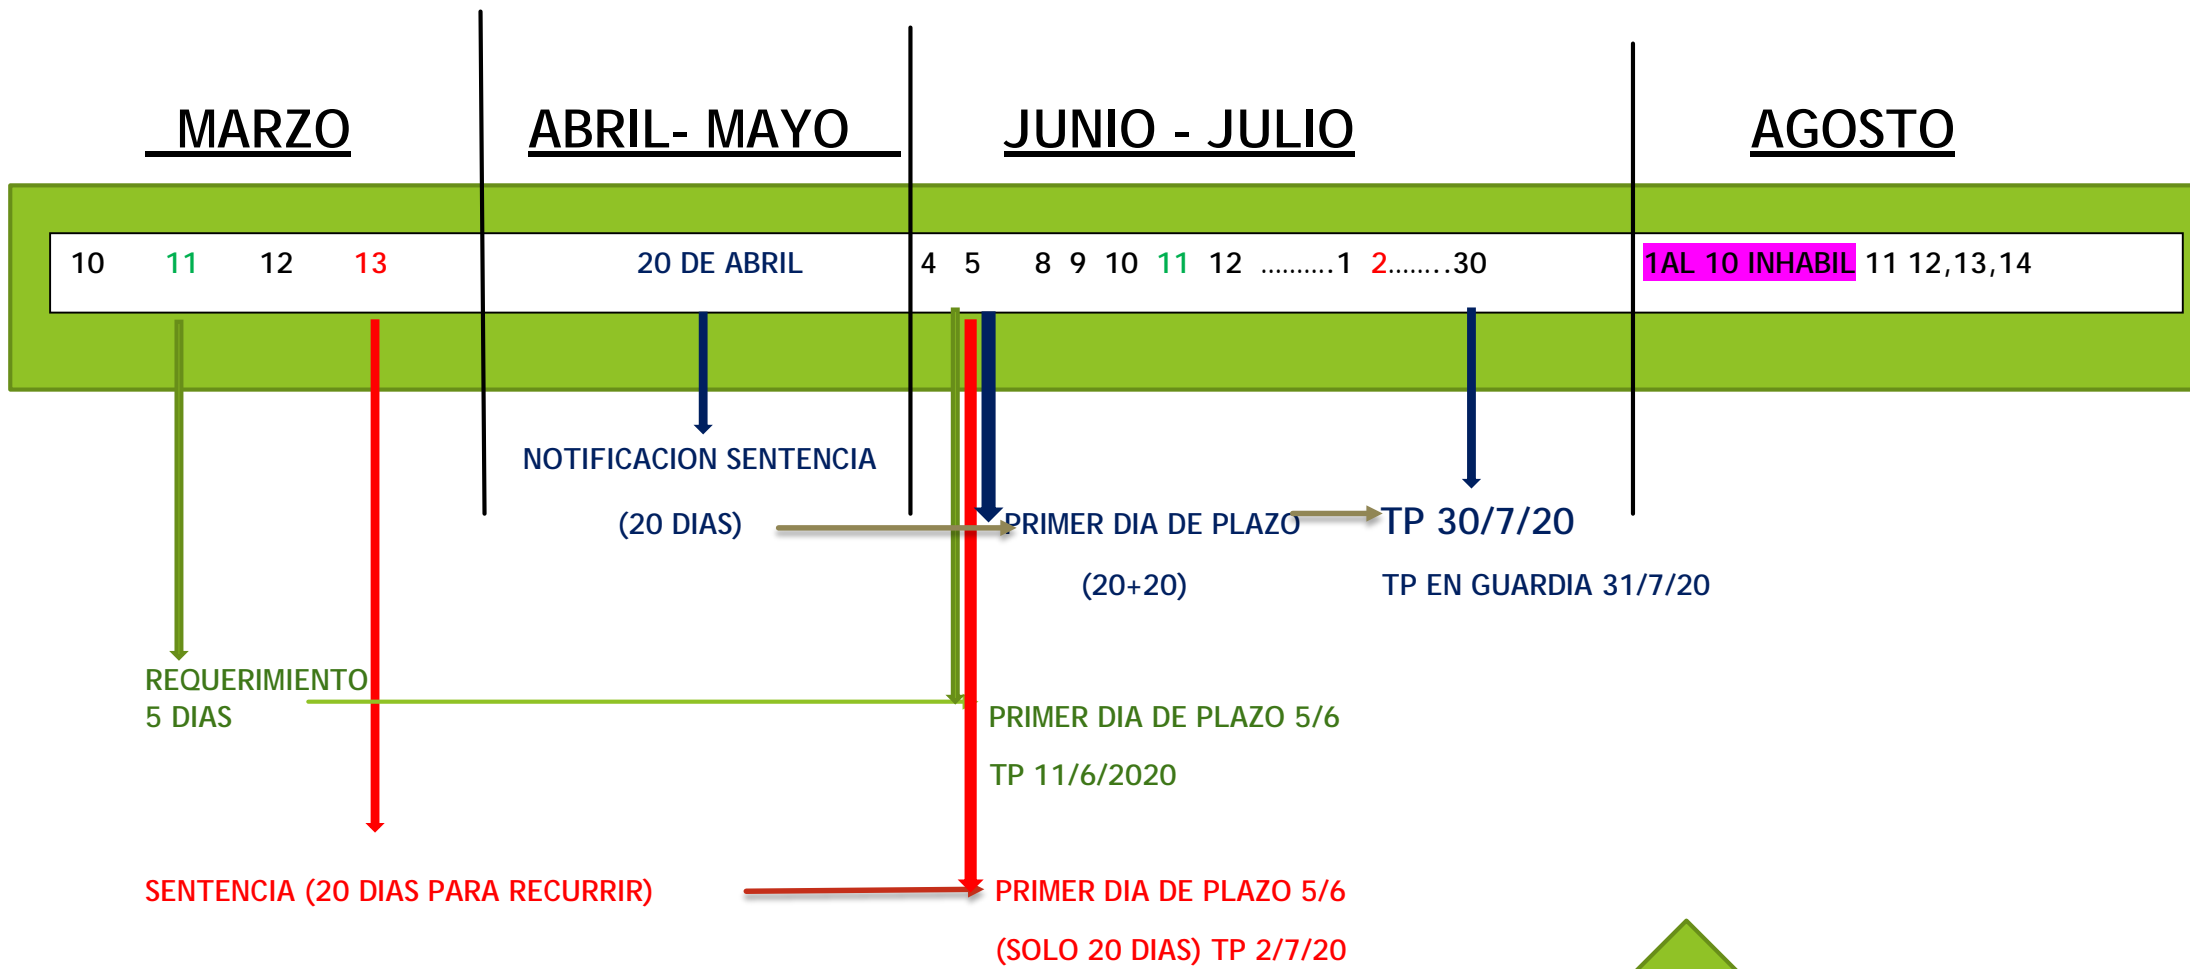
MARZO

ABRIL- MAYO

JUNIO - JULIO

AGOSTO

10 11 12 13

20 DE ABRIL

4 5 8 9 10 11 12 ..........1 2........30

1AL 10 INHABIL 11 12,13,14

NOTIFICACION SENTENCIA

(20 DIAS)

PRIMER DIA DE PLAZO

(20+20)

TP 30/7/20

TP EN GUARDIA 31/7/20

REQUERIMIENTO
5 DIAS

PRIMER DIA DE PLAZO 5/6

TP 11/6/2020

SENTENCIA (20 DIAS PARA RECURRIR)

PRIMER DIA DE PLAZO 5/6

(SOLO 20 DIAS) TP 2/7/20